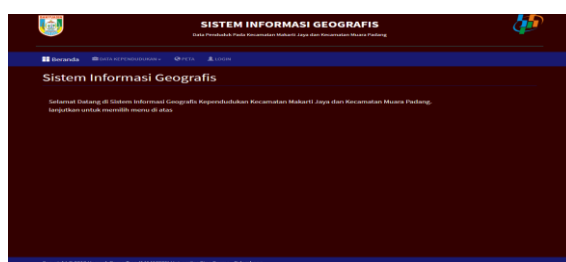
SISTEM INFORMASI GEOGRAFIS
Data Penduduk Pada Kecamatan Makarti Jaya dan Kecamatan Muara Padang

Beranda DATA KEPENDUDUKAN PETA LOGIN

Sistem Informasi Geografis

Selamat Datang di Sistem Informasi Geografis Kependudukan Kecamatan Makarti Jaya dan Kecamatan Muara Padang. lanjutkan untuk memilih menu di atas

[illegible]